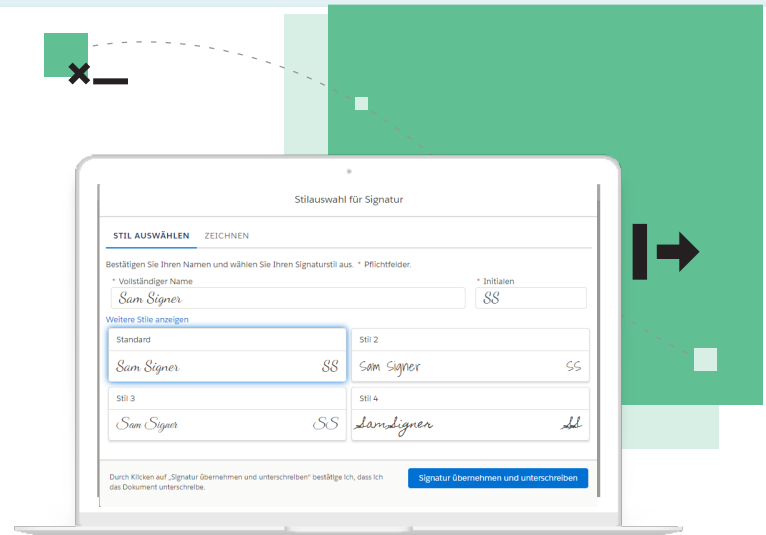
Stilauswahl für Signatur

STIL AUSWÄHLEN ZEICHNEN

Bestätigen Sie Ihren Namen und wählen Sie Ihren Signaturstil aus. * Pflichtfelder.

* Vollständiger Name
Sam Signer

* Initialen
SS

Weitere Stile anzeigen

Standard
Sam Signer SS

Stil 2
Sam Signer SS

Stil 3
Sam Signer SS

Stil 4
SamSigner SS

Durch Klicken auf „Signatur übernehmen und unterschreiben" bestätige ich, dass ich das Dokument unterschreibe.

Signatur übernehmen und unterschreiben